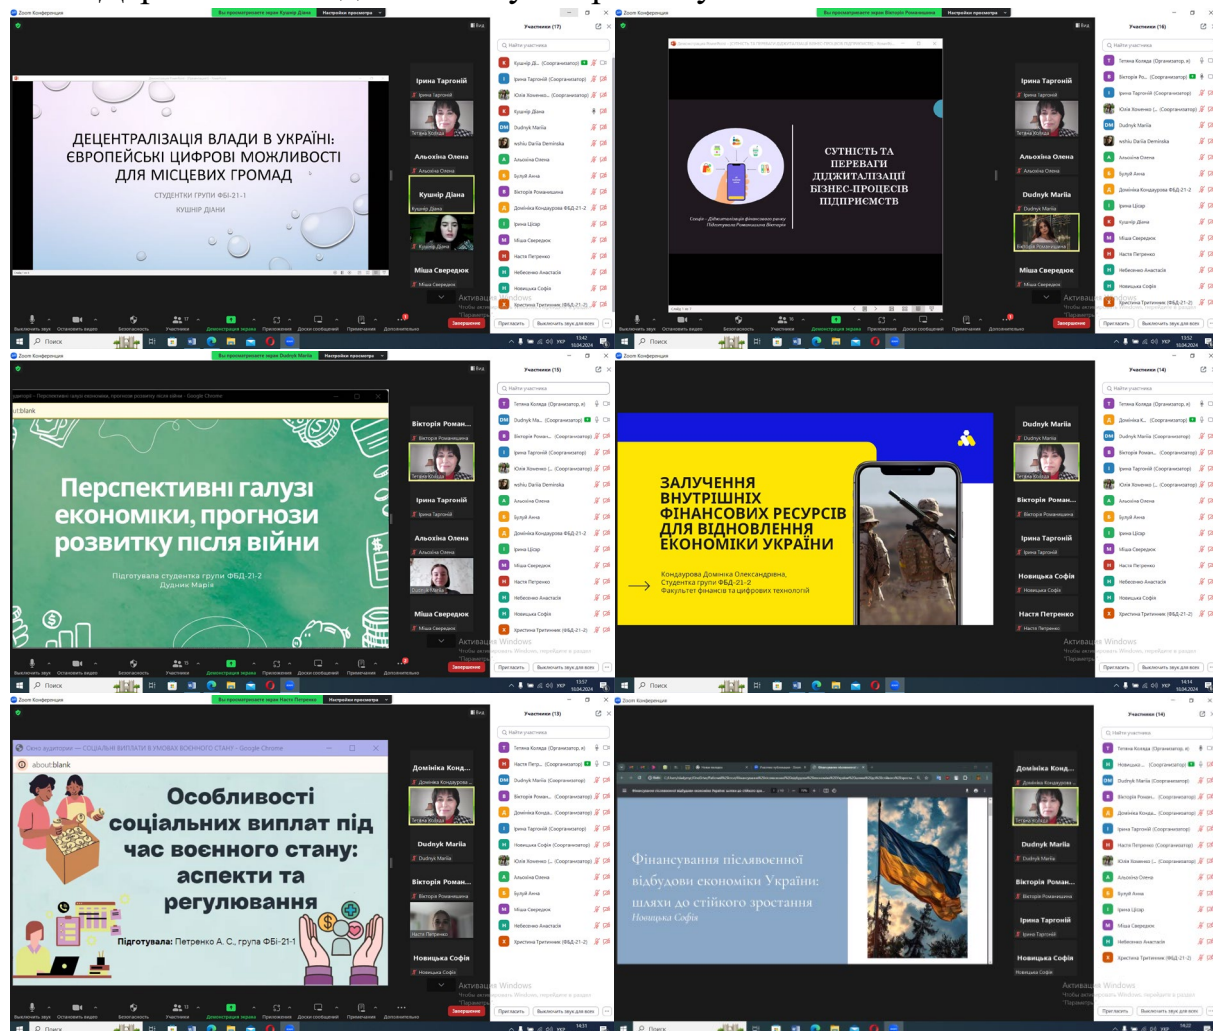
Zoom Конференция

Вы просматриваете экран Кушнір Діана  Настройки просмотра

ДЕЦЕНТРАЛІЗАЦІЯ ВЛАДИ В УКРАЇНІ: ЄВРОПЕЙСЬКІ ЦИФРОВІ МОЖЛИВОСТІ ДЛЯ МІСЦЕВИХ ГРОМАД

СТУДЕНТКИ ГРУПИ ФБІ-21-1
КУШНІР ДІАНИ

Ірина Таргоній
Альохіна Олена
Кушнір Діана
Міша Свередюк

Участники (17)

Завершение

Вы просматриваете экран Вікторія Романишина  Настройки просмотра

СУТНІСТЬ ТА ПЕРЕВАГИ ДІДЖИТАЛІЗАЦІЇ БІЗНЕС-ПРОЦЕСІВ ПІДПРИЄМСТВ

Ірина Таргоній
Альохіна Олена
Dudnyk Mariia
Міша Свередюк

Участники (16)

Активация Windows

Вы просматриваете экран Dudnyk Mariia  Настройки просмотра

Перспективні галузі економіки, прогнози розвитку після війни

Підготувала студентка групи ФБД-21-2
Дудник Марія

Вікторія Роман...
Ірина Таргоній
Альохіна Олена
Міша Свередюк

Участники (15)

Zoom Конференция

ЗАЛУЧЕННЯ ВНУТРІШНІХ ФІНАНСОВИХ РЕСУРСІВ ДЛЯ ВІДНОВЛЕННЯ ЕКОНОМІКИ УКРАЇНИ

Кондаурова Домініка Олександрівна,
Студентка групи ФБД-21-2
Факультет фінансів та цифрових технологій

Dudnyk Mariia
Вікторія Роман...
Ірина Таргоній
Новицька Софія
Настя Петренко

Участники (14)

Вы просматриваете экран Настя Петренко  Настройки просмотра

about:blank

Особливості соціальних виплат під час воєнного стану: аспекти та регулювання

Підготувала: Петренко А. С., група ФБі-21-1

Домініка Конд...
Dudnyk Mariia
Вікторія Роман...
Новицька Софія

Участники (13)

Zoom Конференция

Фінансування післявоєнної відбудови економіки України: шляхи до стійкого зростання
Новицька Софія

Домініка Конд...
Dudnyk Mariia
Вікторія Роман...
Ірина Таргоній
Новицька Софія

Участники (14)

Активация Windows